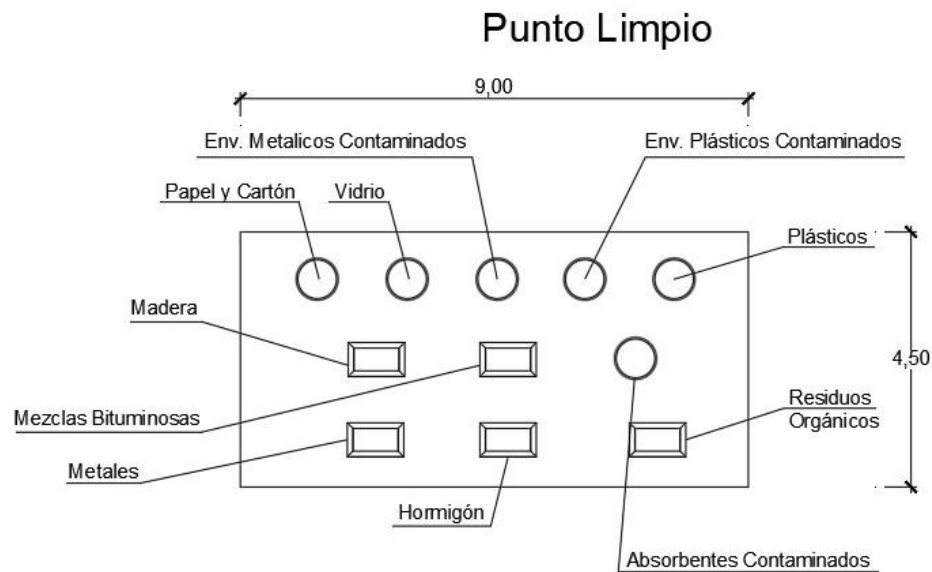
Punto Limpio

9,00

Env. Metalicos Contaminados

Env. Plásticos Contaminados

Papel y Cartón

Vidrio

Plásticos

4,50

Madera

Mezclas Bituminosas

Residuos Orgánicos

Metales

Hormigón

Absorbentes Contaminados